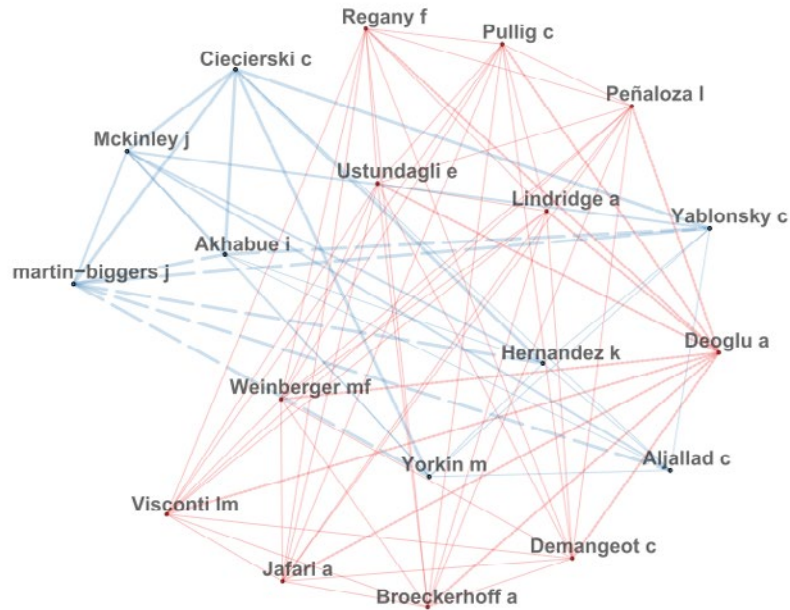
Regany f
Pullig c
Ciecierski c
Peñaloza l
Mckinley j
Ustundagli e
Lindridge a
Yablonsky c
Akhabue i
martin-biggers j
Deoglu a
Hernandez k
Weinberger mf
Yorkin m
Aljallad c
Visconti lm
Demangeot c
Jafari a
Broeckerhoff a